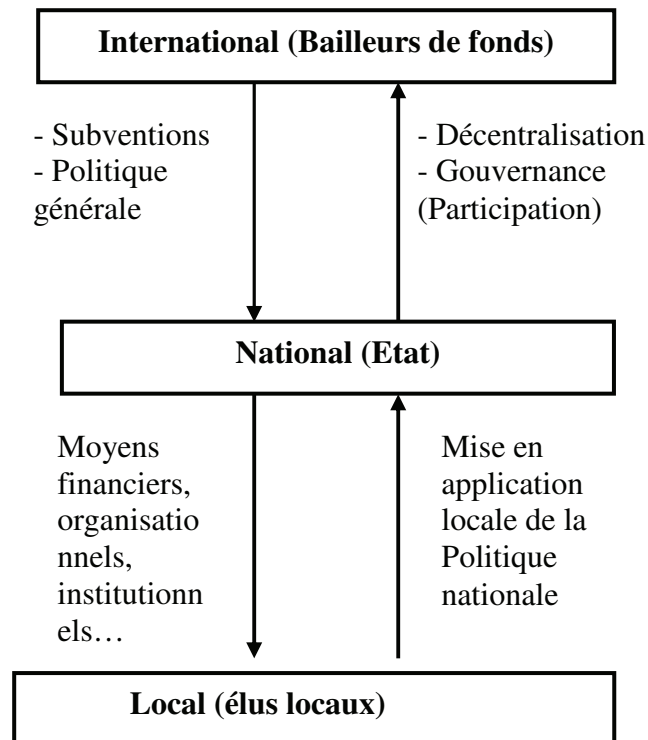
International (Bailleurs de fonds)

- Subventions
- Politique générale

- Décentralisation
- Gouvernance (Participation)

National (Etat)

Moyens financiers, organisationnels, institutionnels…

Mise en application locale de la Politique nationale

Local (élus locaux)